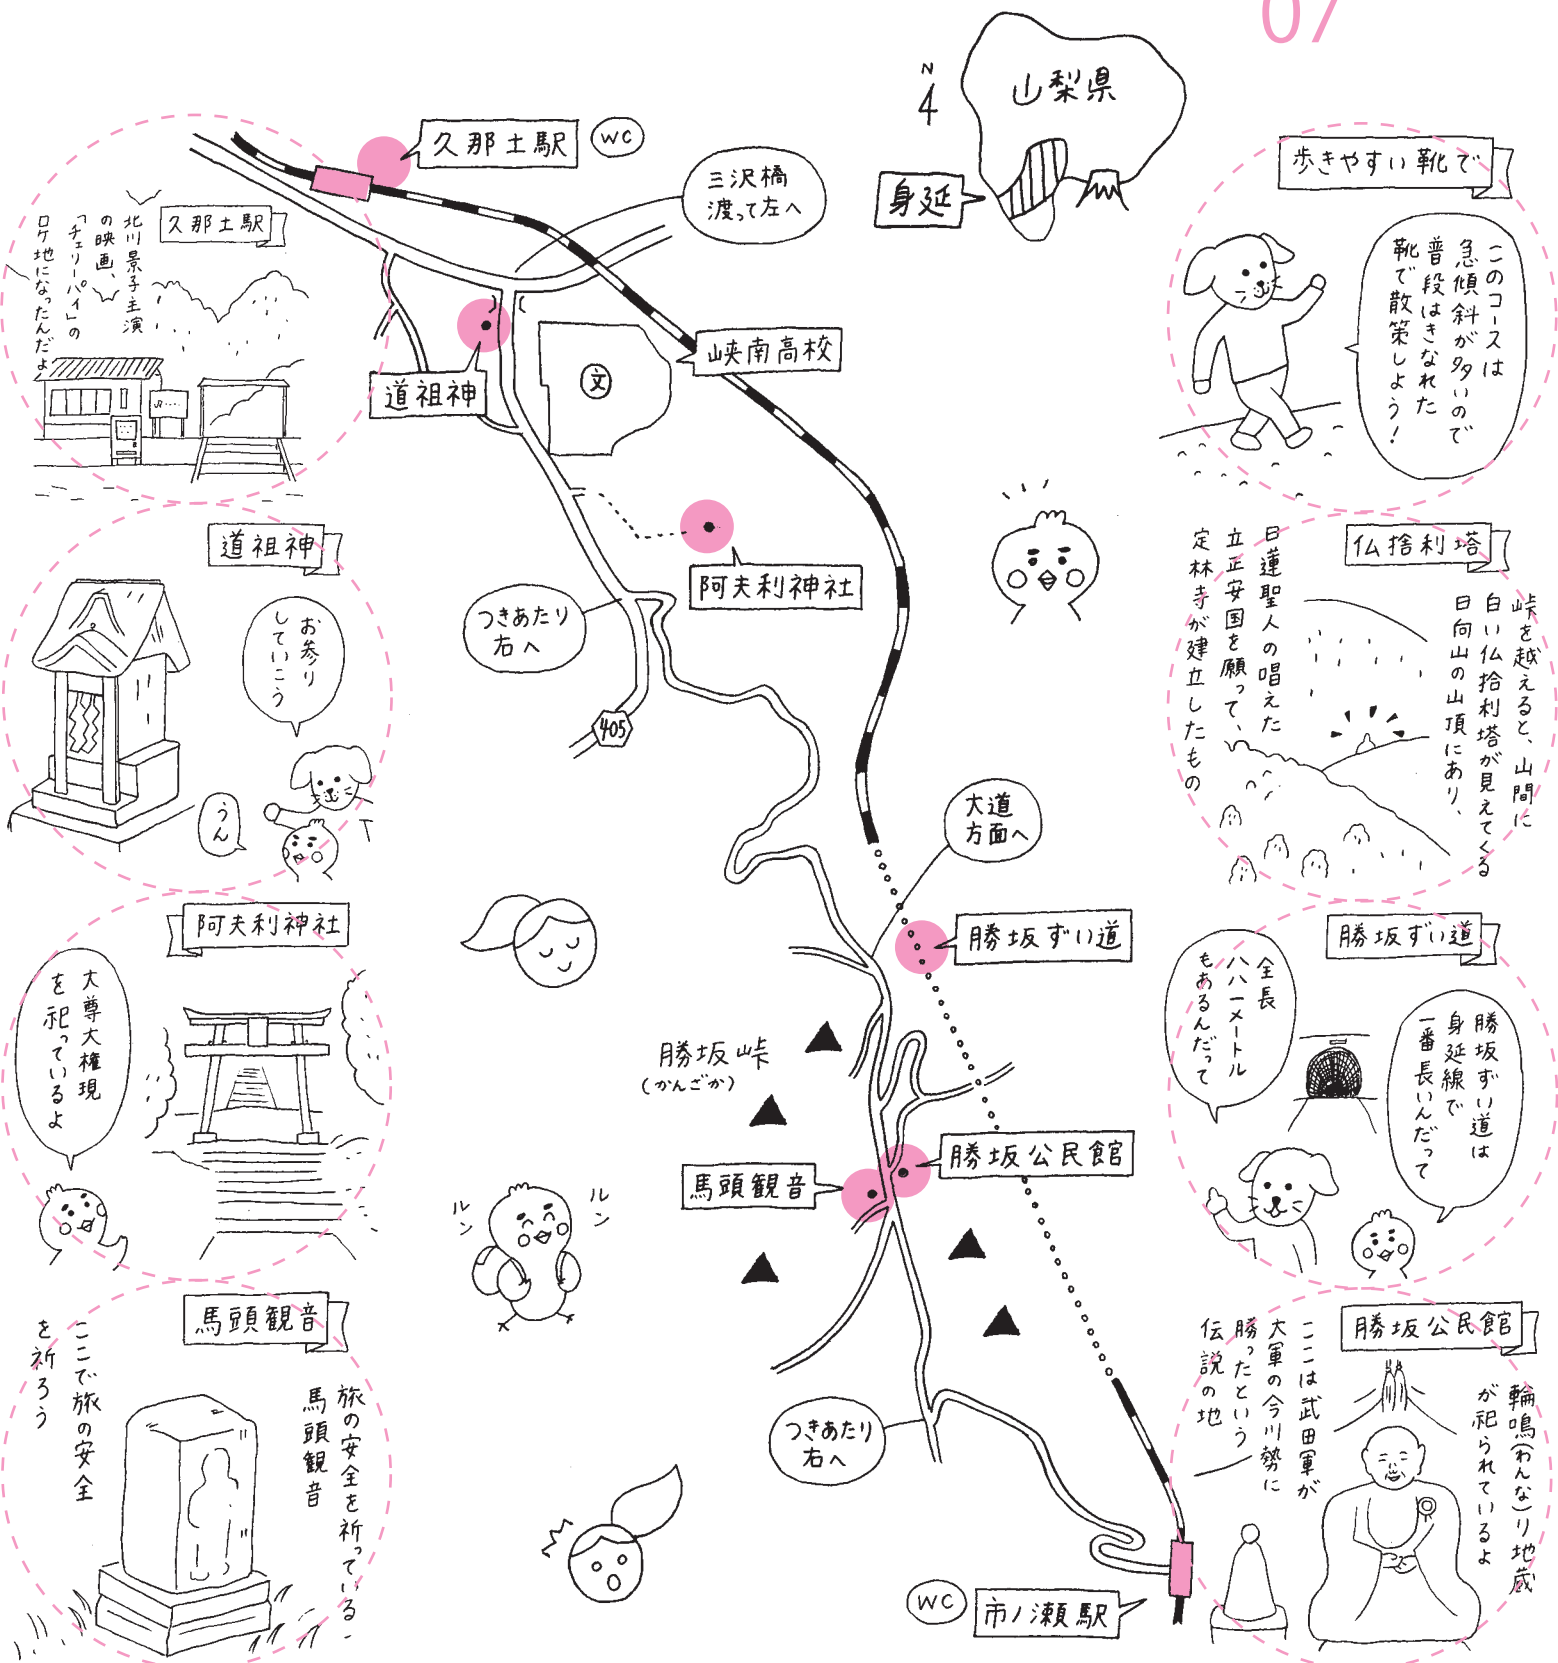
07

N

山梨県

身延

久那土駅

WC

三沢橋
渡って左へ

久那土駅

北川景子主演の映画、「チェリーパイ」のロケ地になったんだよ

道祖神

峡南高校

文

歩きやすい靴で

このコースは急傾斜が多いので普段はきなれた靴で散策しよう!

阿夫利神社

道祖神

お参りしていこう

うん

つきあたり右へ

405

仏捨利塔

峠を越えると、山間に白い仏捨利塔が見えてくる

日向山の山頂にあり、日蓮聖人の唱えた立正安国を願って、定林寺が建立したもの

大道方面へ

勝坂ずい道

阿夫利神社

大尊大権現を祀っているよ

勝坂峠
(かんざか)

勝坂ずい道

全長八八一メートルもあるんだって

勝坂ずい道は身延線で一番長いんだって

ルン

ルン

馬頭観音

勝坂公民館

馬頭観音

旅の安全を祈っている馬頭観音

ここで旅の安全を祈ろう

勝坂公民館

ここは武田軍が大軍の今川勢に勝ったという伝説の地

輪鳴(わんな)り地蔵が祀られているよ

つきあたり右へ

WC

市ノ瀬駅